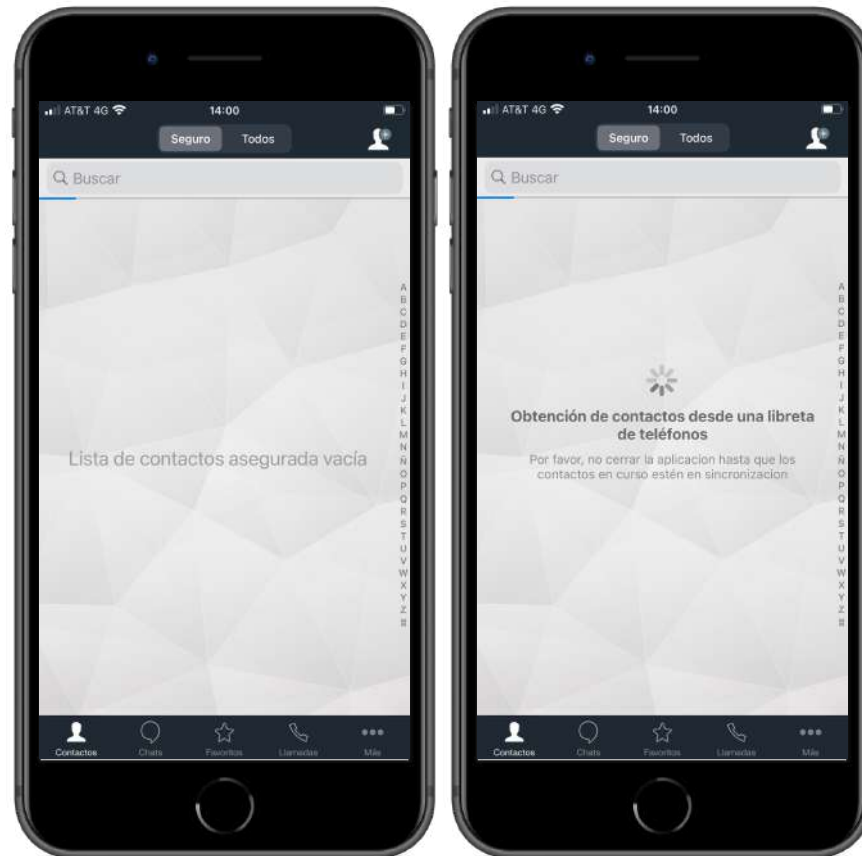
AT&T 4G 14:00

Seguro Todos

Buscar

A B C D E F G H I J K L M N Ñ O P Q R S T U V W X Y Z #

Lista de contactos asegurada vacía

Contactos Chats Favoritos Llamadas Más

AT&T 4G 14:00

Seguro Todos

Buscar

A B C D E F G H I J K L M N Ñ O P Q R S T U V W X Y Z #

Obtención de contactos desde una libreta de teléfonos

Por favor, no cerrar la aplicacion hasta que los contactos en curso estén en sincronizacion

Contactos Chats Favoritos Llamadas Más